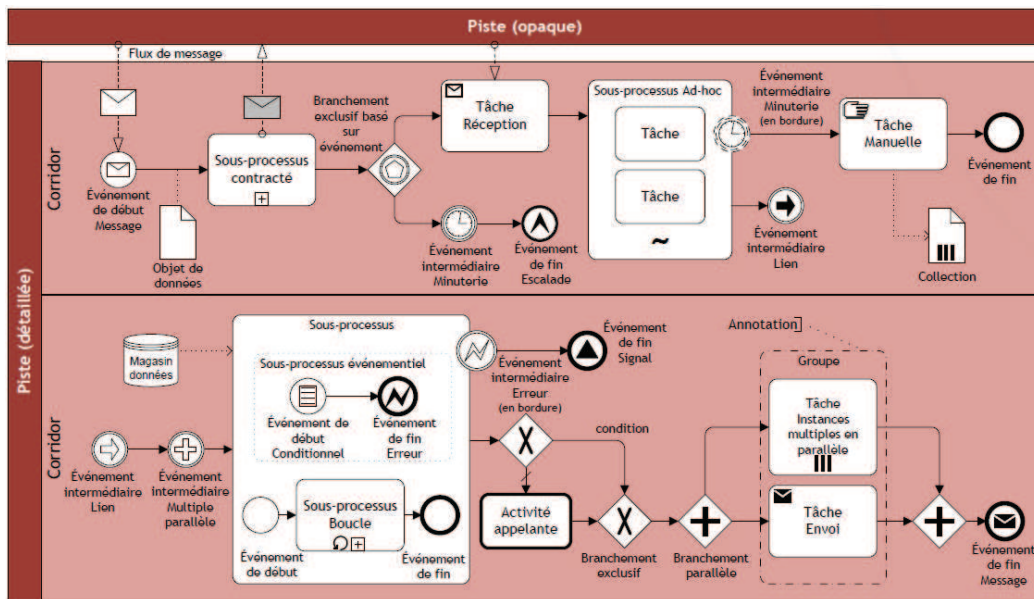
Piste (opaque)

Flux de message

Piste (détaillée)

Corridor

Événement de début Message

Objet de données

Sous-processus contracté

Branchement exclusif basé sur événement

Tâche Réception

Événement intermédiaire Minuterie

Événement de fin Escalade

Sous-processus Ad-hoc

Tâche

Tâche

~

Événement intermédiaire Minuterie (en bordure)

Tâche Manuelle

Événement de fin

Événement intermédiaire Lien

Collection

Corridor

Magasin données

Sous-processus

Sous-processus événementiel

Événement de début Conditionnel

Événement de fin Erreur

Événement intermédiaire Erreur (en bordure)

Événement de fin Signal

Annotation

Groupe

Tâche Instances multiples en parallèle

Événement intermédiaire Lien

Événement intermédiaire Multiple parallèle

Événement de début

Sous-processus Boucle

Événement de fin

condition

Activité appelante

Branchement exclusif

Branchement parallèle

Tâche Envoi

Événement de fin Message